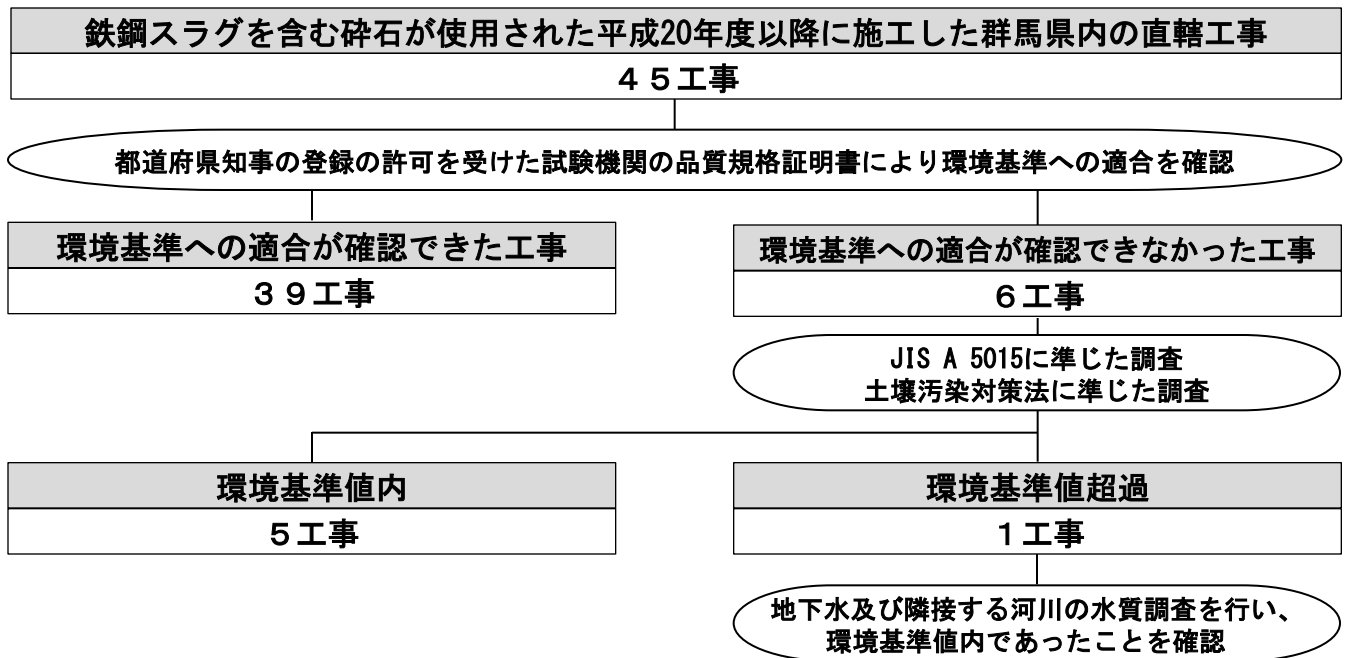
鉄鋼スラグを含む砕石が使用された平成20年度以降に施工した群馬県内の直轄工事
４５工事

都道府県知事の登録の許可を受けた試験機関の品質規格証明書により環境基準への適合を確認

環境基準への適合が確認できた工事
３９工事

環境基準への適合が確認できなかった工事
６工事

JIS A 5015に準じた調査
土壌汚染対策法に準じた調査

環境基準値内
５工事

環境基準値超過
１工事

地下水及び隣接する河川の水質調査を行い、
環境基準値内であったことを確認